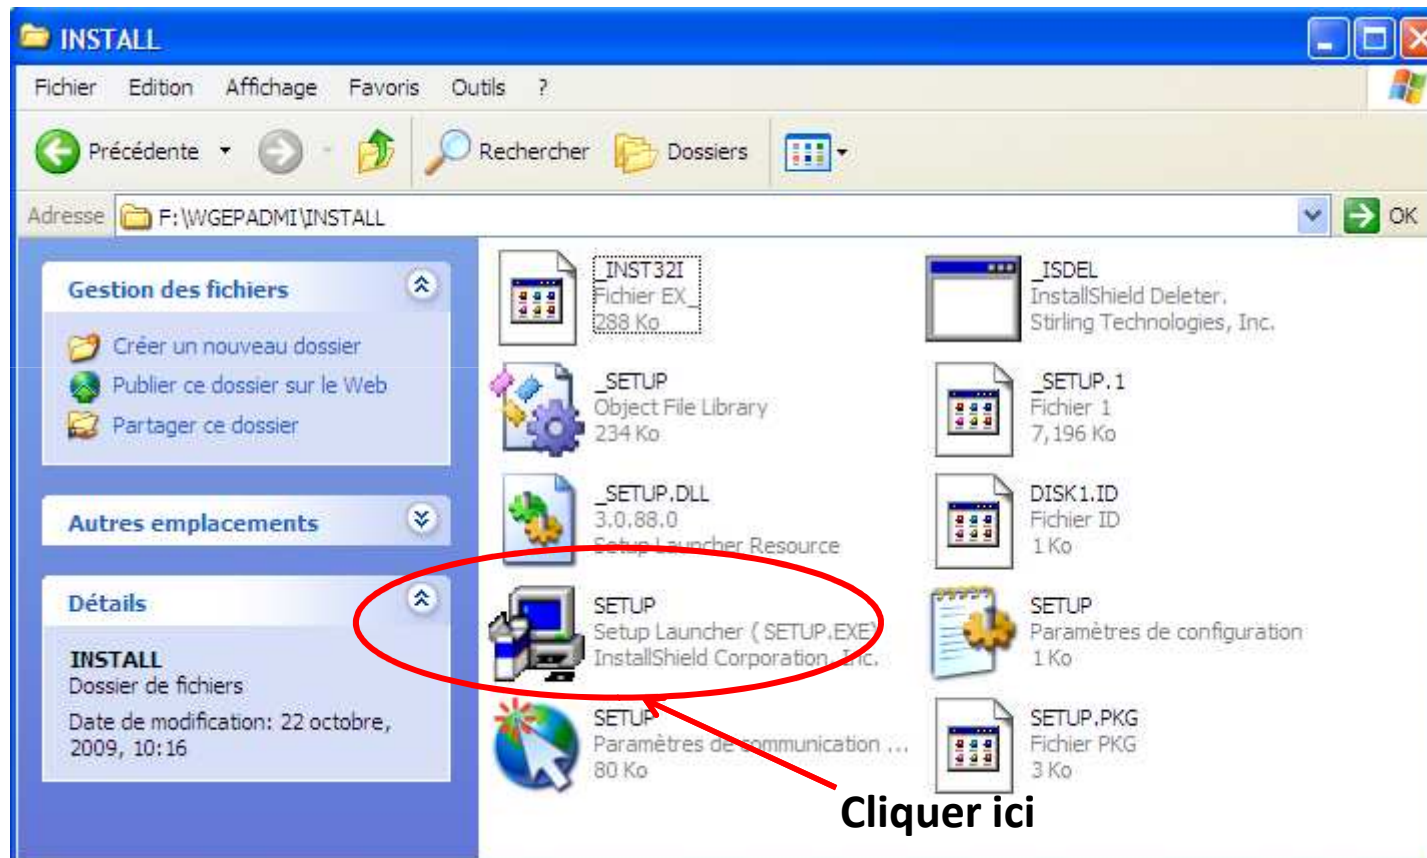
INSTALL

Fichier Edition Affichage Favoris Outils ?

Précédente Rechercher Dossiers

Adresse F:\WGEPADMI\INSTALL OK

Gestion des fichiers

Créer un nouveau dossier
Publier ce dossier sur le Web
Partager ce dossier

Autres emplacements

Détails

INSTALL
Dossier de fichiers
Date de modification: 22 octobre, 2009, 10:16

_INST32I
Fichier EX_
288 Ko

_ISDEL
InstallShield Deleter.
Stirling Technologies, Inc.

_SETUP
Object File Library
234 Ko

_SETUP.1
Fichier 1
7,196 Ko

_SETUP.DLL
3.0.88.0
Setup Launcher Resource

DISK1.ID
Fichier ID
1 Ko

SETUP
Setup Launcher ( SETUP.EXE
InstallShield Corporation, Inc.

SETUP
Paramètres de configuration
1 Ko

SETUP
Paramètres de communication ...
80 Ko

SETUP.PKG
Fichier PKG
3 Ko

Cliquer ici